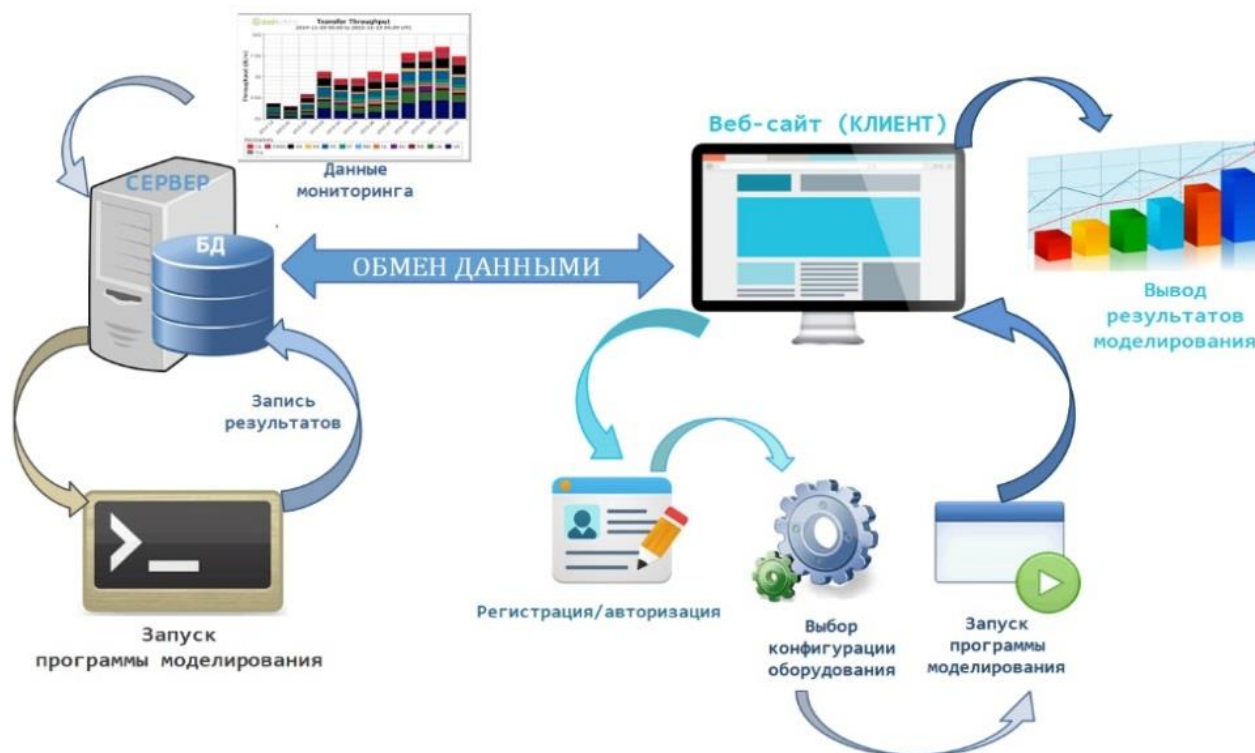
Transfer Throughput

Данные мониторинга

СЕРВЕР

БД

ОБМЕН ДАННЫМИ

Веб-сайт (КЛИЕНТ)

Вывод результатов моделирования

Запись результатов

Запуск программы моделирования

Регистрация/авторизация

Выбор конфигурации оборудования

Запуск программы моделирования